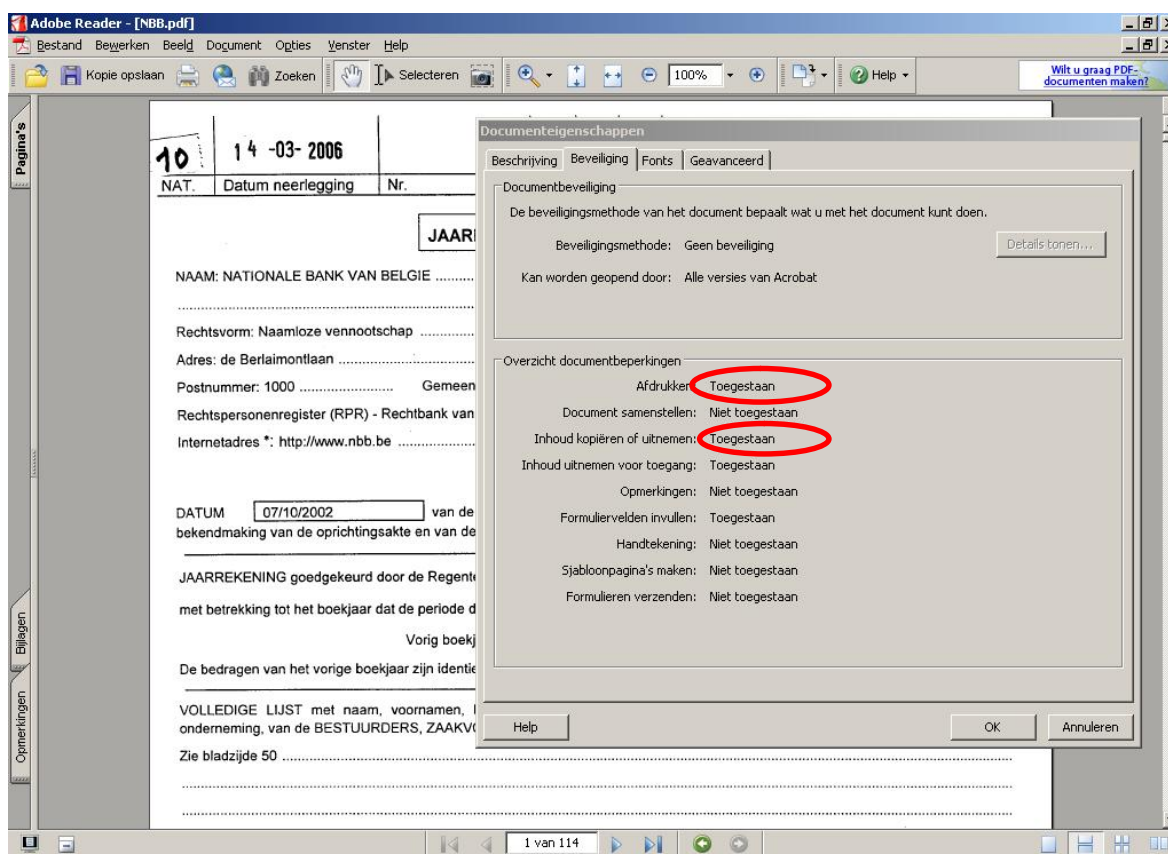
Adobe Reader - [NBB.pdf]

Bestand Bewerken Beeld Document Opties Venster Help

Kopie opslaan Zoeken Selecteren 100% Help

Wilt u graag PDF-documenten maken?

Pagina's

Bijlagen

Opmerkingen

10 14 -03- 2006

NAT. Datum neerlegging Nr.

JAARI

NAAM: NATIONALE BANK VAN BELGIE ..........

Rechtsvorm: Naamloze vennootschap ..............

Adres: de Berlaimontlaan ..............................

Postnummer: 1000 ....................... Gemeen

Rechtspersonenregister (RPR) - Rechtbank van

Internetadres *: http://www.nbb.be ......................

DATUM 07/10/2002 van de

bekendmaking van de oprichtingsakte en van de

JAARREKENING goedgekeurd door de Regent

met betrekking tot het boekjaar dat de periode d

Vorig boekj

De bedragen van het vorige boekjaar zijn identie

VOLLEDIGE LIJST met naam, voornamen,

onderneming, van de BESTUURDERS, ZAAKV

Zie bladzijde 50 ..................................................

Documenteigenschappen

Beschrijving Beveiliging Fonts Geavanceerd

Documentbeveiliging

De beveiligingsmethode van het document bepaalt wat u met het document kunt doen.

Beveiligingsmethode: Geen beveiliging

Details tonen...

Kan worden geopend door: Alle versies van Acrobat

Overzicht documentbeperkingen

Afdrukken: Toegestaan

Document samenstellen: Niet toegestaan

Inhoud kopiëren of uitnemen: Toegestaan

Inhoud uitnemen voor toegang: Toegestaan

Opmerkingen: Niet toegestaan

Formuliervelden invullen: Toegestaan

Handtekening: Niet toegestaan

Sjabloonpagina's maken: Niet toegestaan

Formulieren verzenden: Niet toegestaan

Help

OK

Annuleren

1 van 114